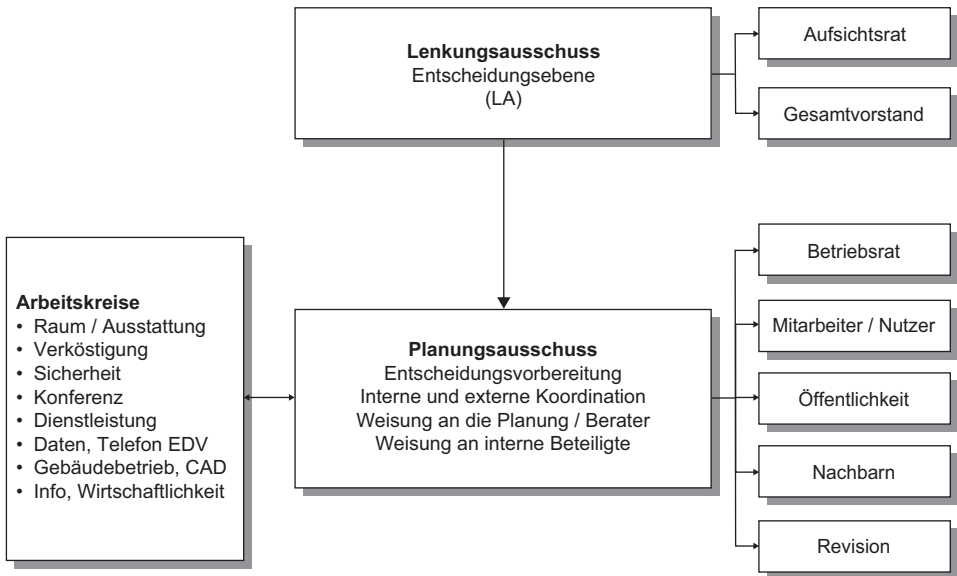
Lenkungsausschuss
Entscheidungsebene
(LA)

Aufsichtsrat

Gesamtvorstand

Arbeitskreise
• Raum / Ausstattung
• Verköstigung
• Sicherheit
• Konferenz
• Dienstleistung
• Daten, Telefon EDV
• Gebäudebetrieb, CAD
• Info, Wirtschaftlichkeit

Planungsausschuss
Entscheidungsvorbereitung
Interne und externe Koordination
Weisung an die Planung / Berater
Weisung an interne Beteiligte

Betriebsrat

Mitarbeiter / Nutzer

Öffentlichkeit

Nachbarn

Revision